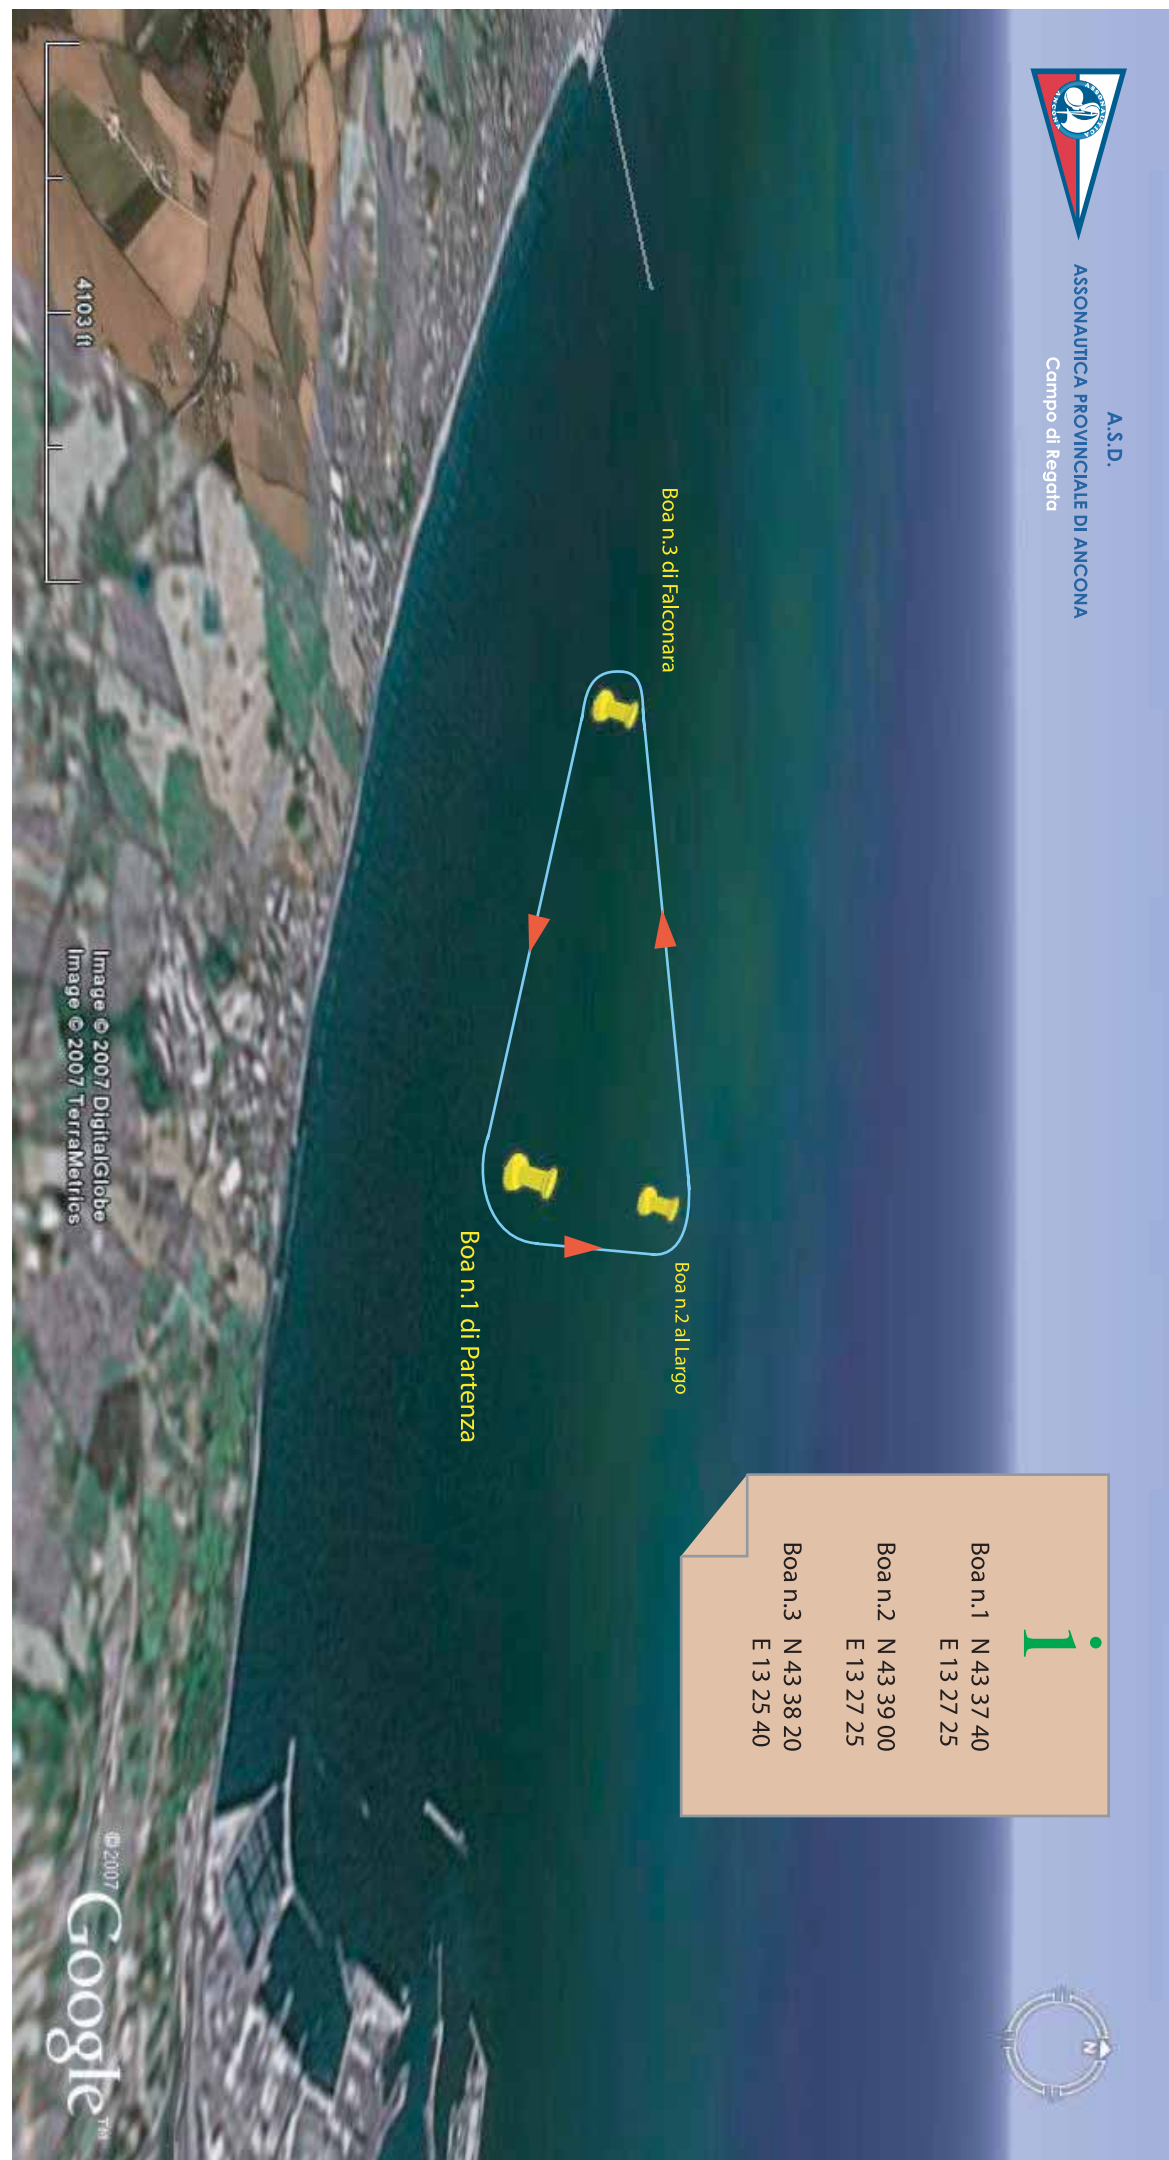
A.S.D.
ASSONAUTICA PROVINCIALE DI ANCONA
Campo di Regata

Boa n.3 di Falconara

Boa n.2 al Largo

Boa n.1 di Partenza

i

Boa n.1 N 43 37 40
E 13 27 25
Boa n.2 N 43 39 00
E 13 27 25
Boa n.3 N 43 38 20
E 13 25 40

N

4103 ft

Image © 2007 DigitalGlobe
Image © 2007 TerraMetrics

© 2007 Google™